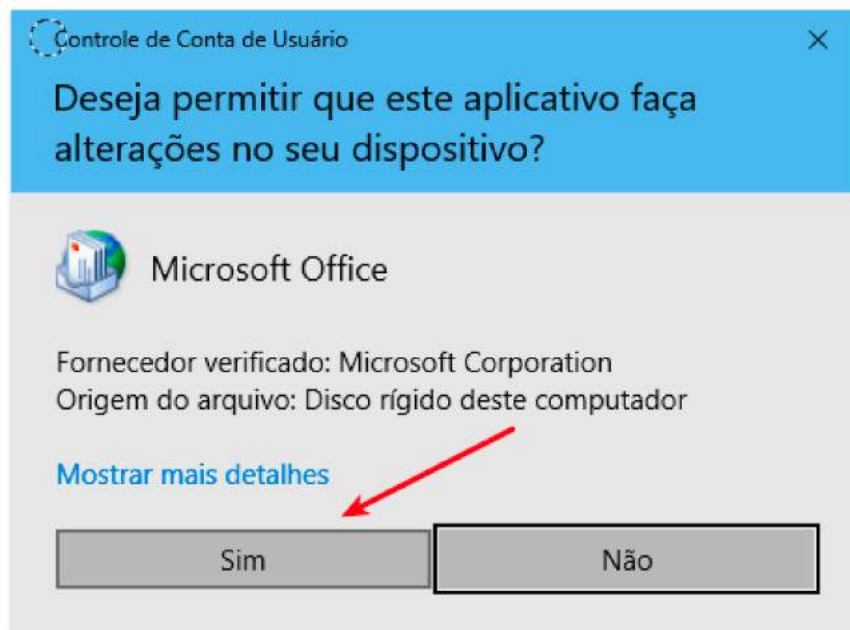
Controle de Conta de Usuário

×

Deseja permitir que este aplicativo faça alterações no seu dispositivo?

Microsoft Office

Fornecedor verificado: Microsoft Corporation
Origem do arquivo: Disco rígido deste computador

Mostrar mais detalhes

Sim

Não